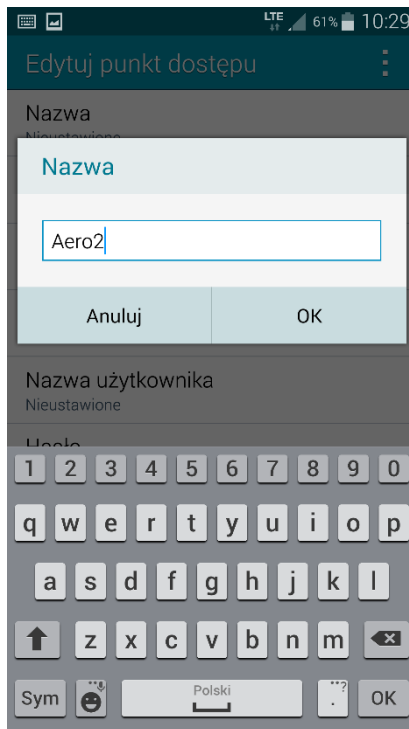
LTE 61% 10:29

Edytuj punkt dostępu

Nazwa
Nieustawione

Nazwa

Aero2

Anuluj
OK

Nazwa użytkownika
Nieustawione

Hasło

1 2 3 4 5 6 7 8 9 0
q w e r t y u i o p
a s d f g h j k l
z x c v b n m
Sym
Polski
.
,?
OK